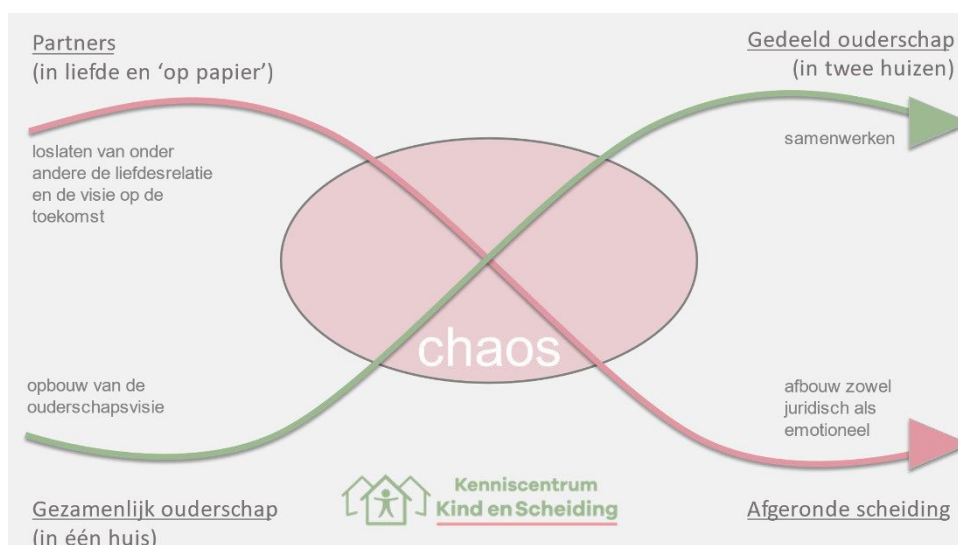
Partners
(in liefde en 'op papier')

Gedeeld ouderschap
(in twee huizen)

loslaten van onder andere de liefdesrelatie en de visie op de toekomst

samenwerken

chaos

opbouw van de ouderschapsvisie

afbouw zowel juridisch als emotioneel

Gezamenlijk ouderschap
(in één huis)

Kenniscentrum
Kind en Scheiding

Afgeronde scheiding